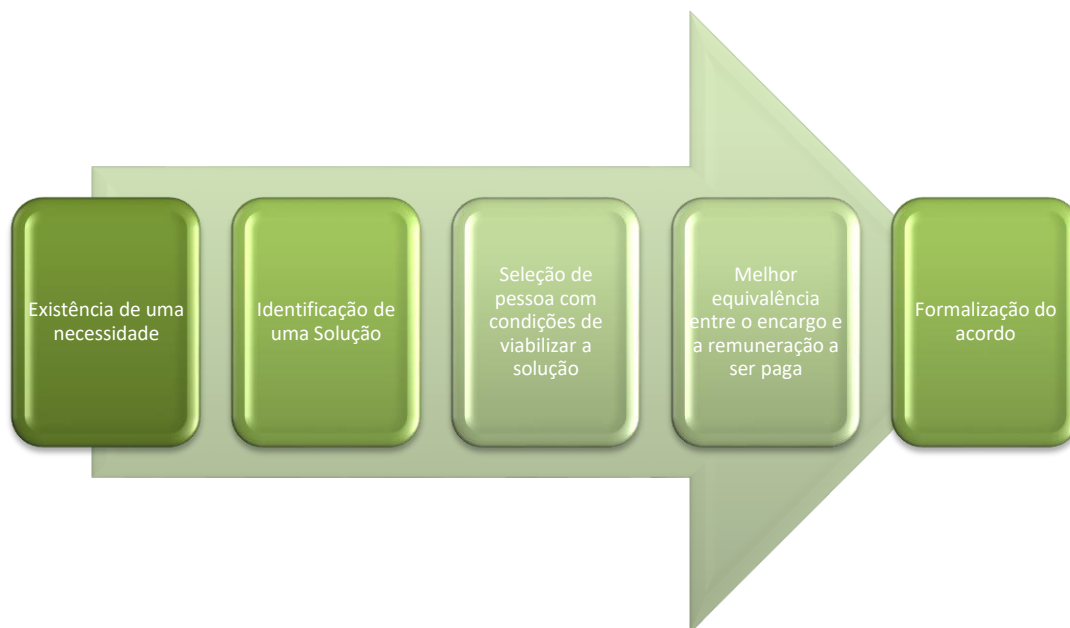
Existência de uma necessidade

Identificação de uma Solução

Seleção de pessoa com condições de viabilizar a solução

Melhor equivalência entre o encargo e a remuneração a ser paga

Formalização do acordo